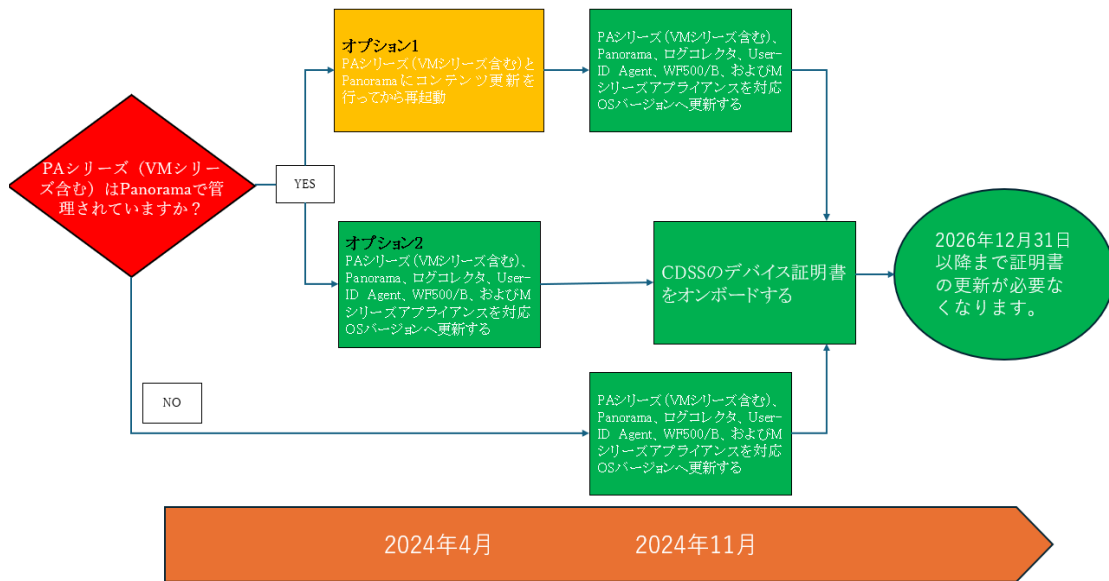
PAシリーズ（VMシリーズ含む）はPanoramaで管理されていますか？

YES

オプション1
PAシリーズ（VMシリーズ含む）とPanoramaにコンテンツ更新を行ってから再起動

PAシリーズ（VMシリーズ含む）、Panorama、ログコレクタ、User-ID Agent、WF500/B、およびMシリーズアプライアンスを対応OSバージョンへ更新する

オプション2
PAシリーズ（VMシリーズ含む）、Panorama、ログコレクタ、User-ID Agent、WF500/B、およびMシリーズアプライアンスを対応OSバージョンへ更新する

CDSSのデバイス証明書をオンボードする

2026年12月31日以降まで証明書の更新が必要なくなります。

NO

PAシリーズ（VMシリーズ含む）、Panorama、ログコレクタ、User-ID Agent、WF500/B、およびMシリーズアプライアンスを対応OSバージョンへ更新する

2024年4月

2024年11月